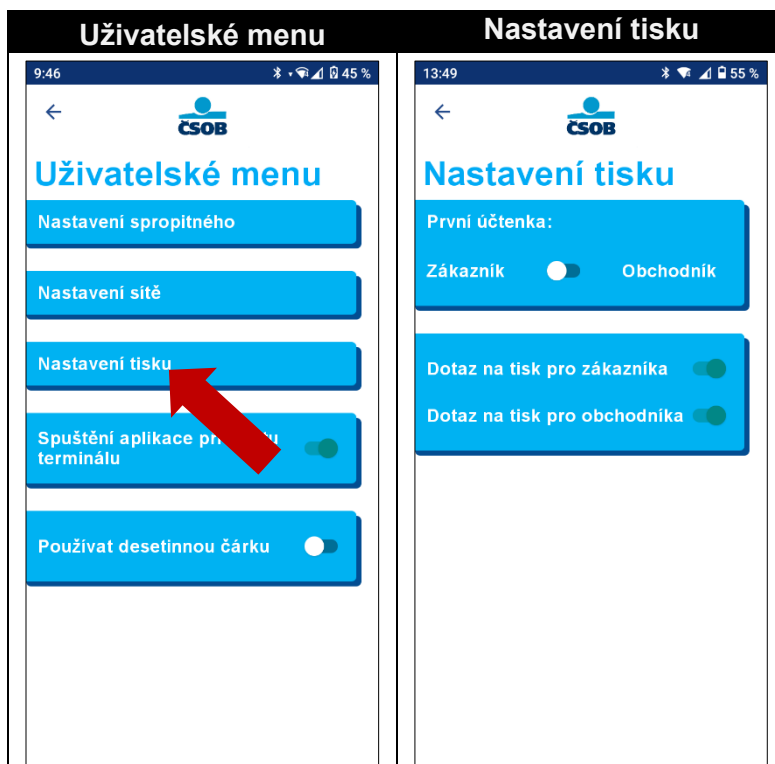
Uživatelské menu

9:46 45 %

ČSOB

Uživatelské menu

Nastavení spropitného

Nastavení sítě

Nastavení tisku

Spuštění aplikace pr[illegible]u terminálu

Používat desetinnou čárku

Nastavení tisku

13:49 55 %

ČSOB

Nastavení tisku

První účtenka:

Zákazník Obchodník

Dotaz na tisk pro zákazníka

Dotaz na tisk pro obchodníka